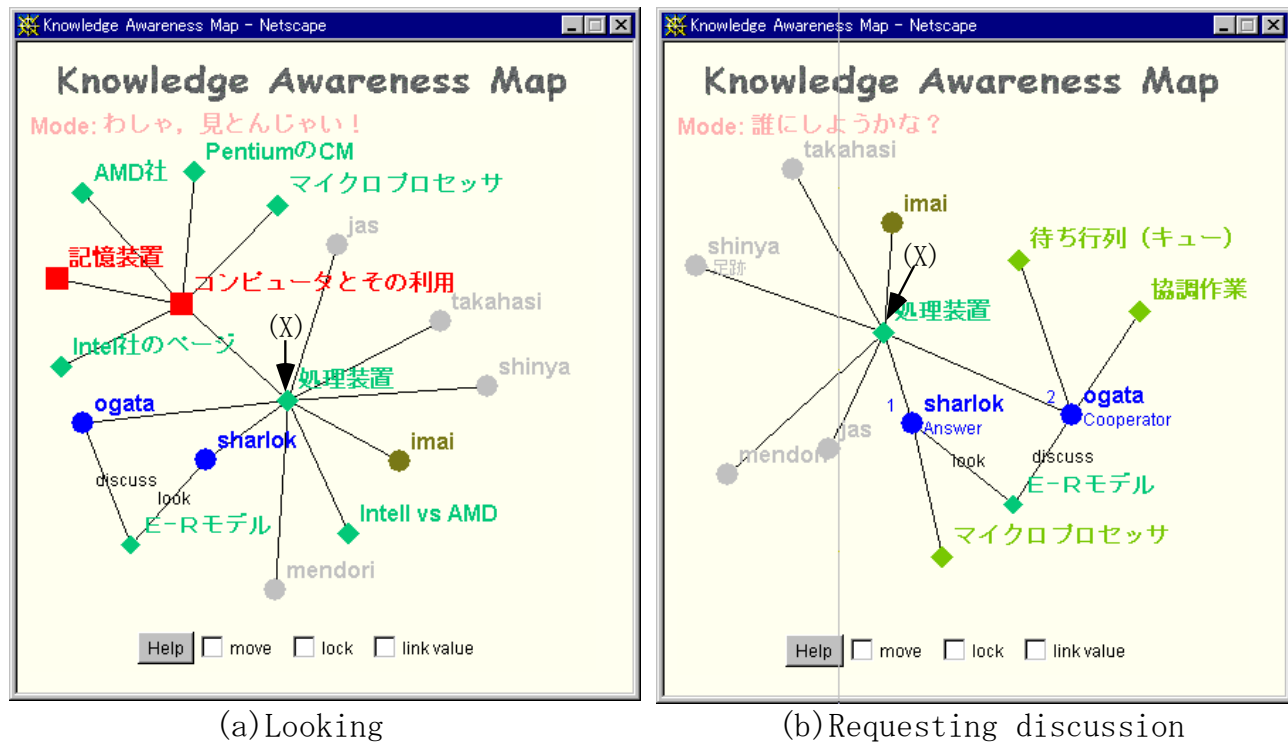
Knowledge Awareness Map - Netscape

Knowledge Awareness Map

Mode: わしゃ，見とんじゃい！

AMD社

PentiumのCM

マイクロプロセッサ

jas

記憶装置

コンピュータとその利用

takahasi

Intel社のページ

(X)

処理装置

shinya

ogata

sharlok

imai

discuss

look

E-Rモデル

Intell vs AMD

mendori

Help move lock link value

(a)Looking

Knowledge Awareness Map - Netscape

Knowledge Awareness Map

Mode: 誰にしようかな？

takahasi

imai

shinya 足跡

(X)

待ち行列（キュー）

協調作業

処理装置

1 sharlok Answer

2 ogata Cooperator

jas

mendori

look

discuss

E-Rモデル

マイクロプロセッサ

Help move lock link value

(b)Requesting discussion